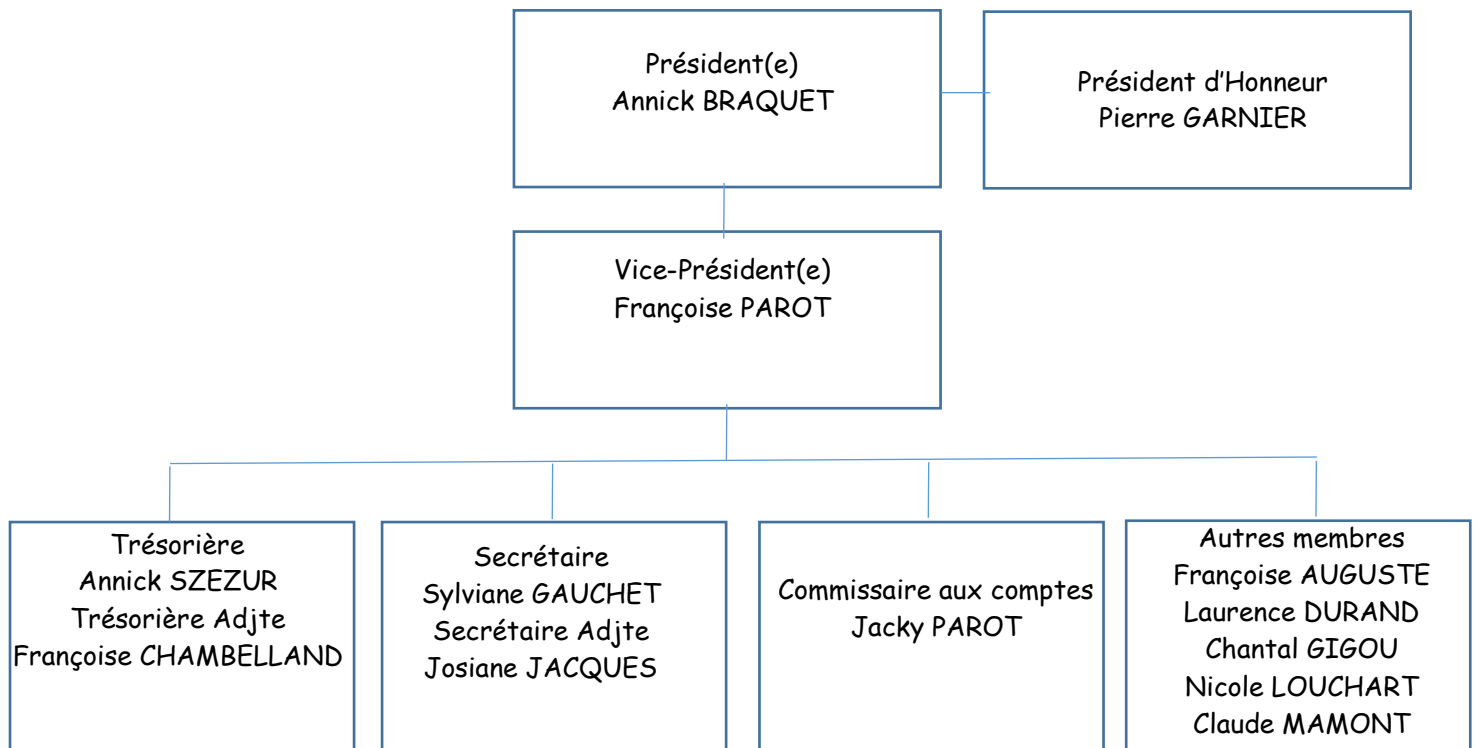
Président(e)
Annick BRAQUET

Président d'Honneur
Pierre GARNIER

Vice-Président(e)
Françoise PAROT

Trésorière
Annick SZEZUR
Trésorière Adjte
Françoise CHAMBELLAND

Secrétaire
Sylviane GAUCHET
Secrétaire Adjte
Josiane JACQUES

Commissaire aux comptes
Jacky PAROT

Autres membres
Françoise AUGUSTE
Laurence DURAND
Chantal GIGOU
Nicole LOUCHART
Claude MAMONT